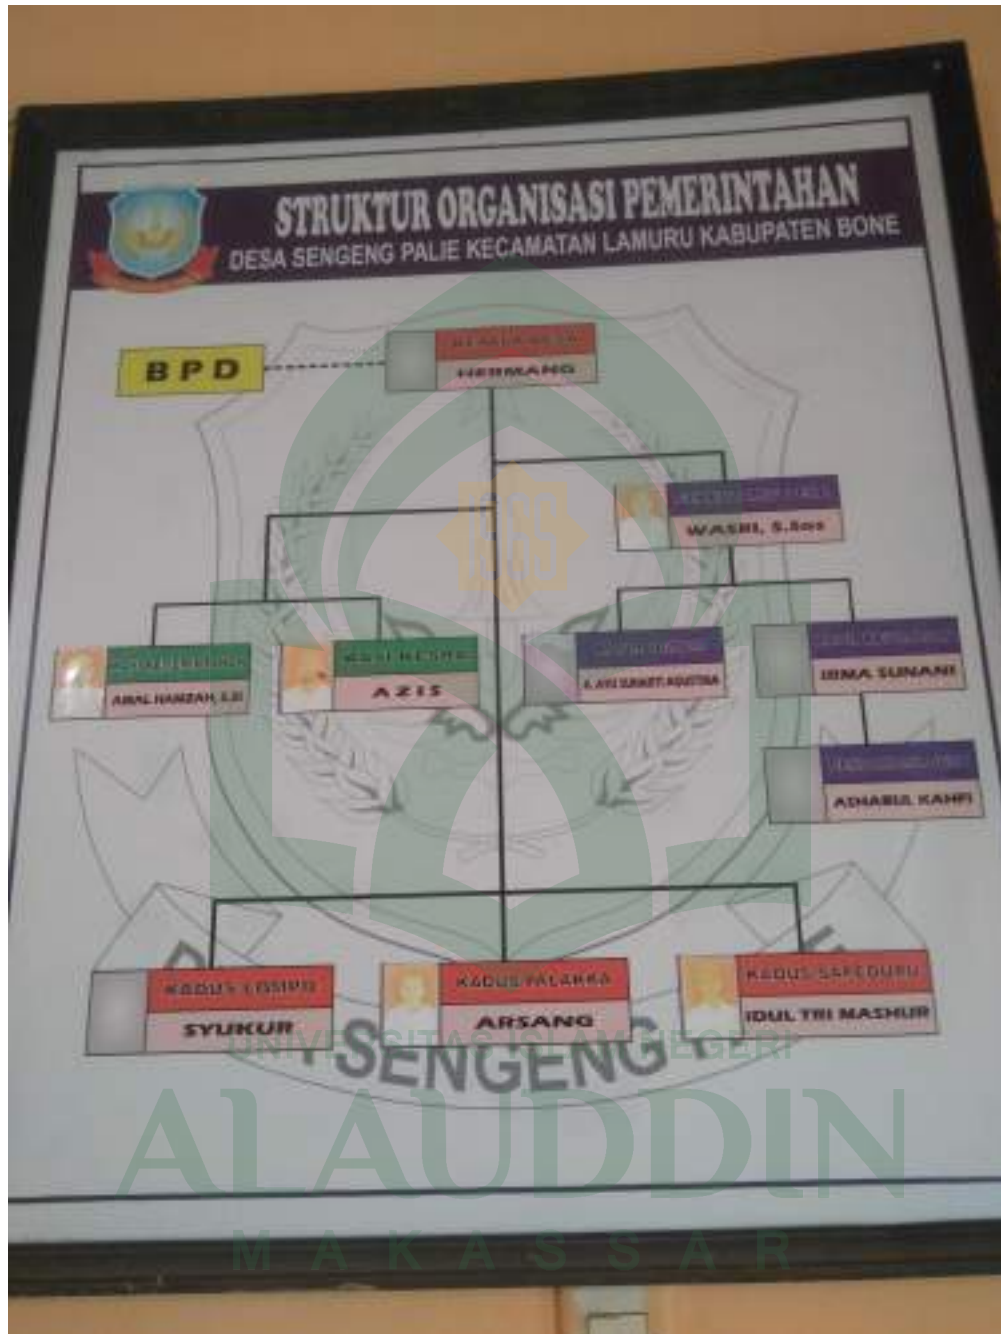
STRUKTUR ORGANISASI PEMERINTAHAN
DESA SENGENG PALIE KECAMATAN LAMURU KABUPATEN BONE

BPD

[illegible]
HERMANG

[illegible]
WASRI, S.Sos

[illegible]
AWAL HAMZAH, S.Si

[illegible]
AZIS

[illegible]
A. AYU SUKMITI AGUSTINA

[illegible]
IRMA SUNANI

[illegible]
ADHABUL KAHFI

KADUS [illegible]
SYUKUR

KADUS PALAKKA
ARSANG

KADUS SAFEDURU
IDUL TRI MASHUR

SENGENG

UNIVERSITAS ISLAM NEGERI
ALAUDDIN
MAKASSAR